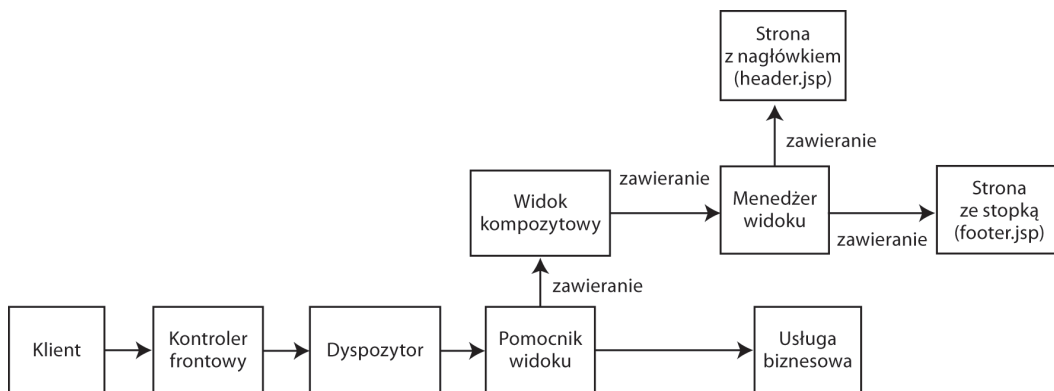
Strona z nagłówkiem (header.jsp)

zawieranie

Widok kompozytowy

zawieranie

Menedżer widoku

Strona ze stopką (footer.jsp)

zawieranie

zawieranie

Klient

Kontroler frontowy

Dyspozytor

Pomocnik widoku

Usługa biznesowa